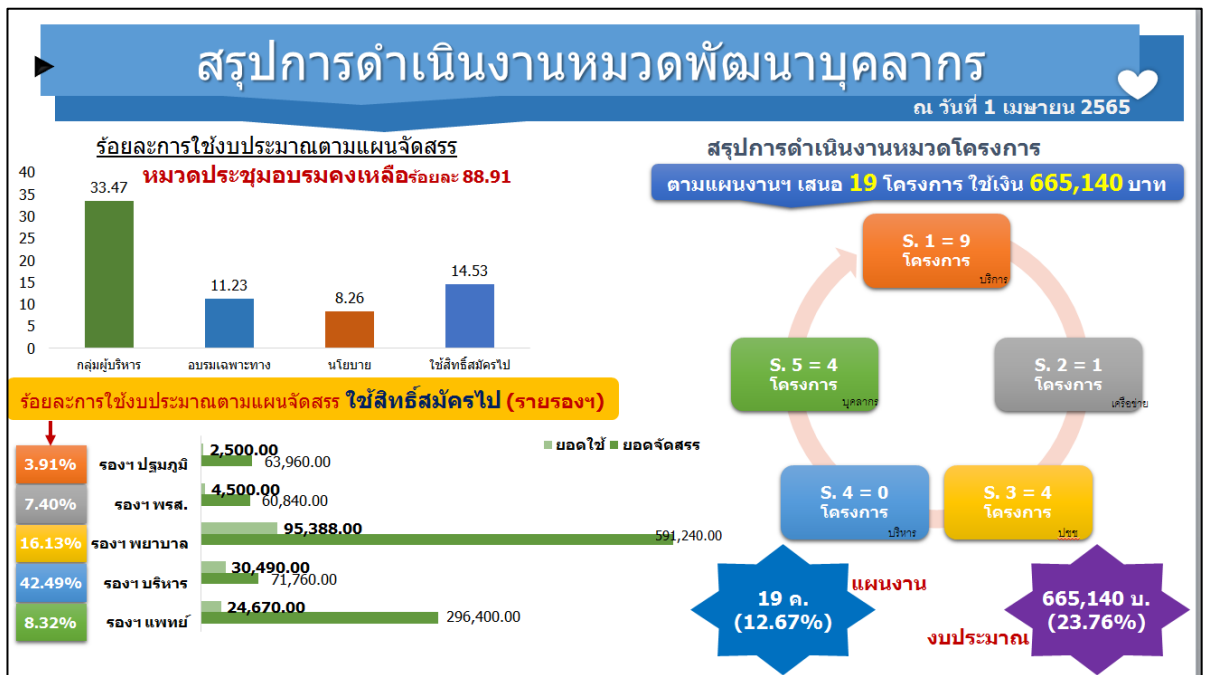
สรุปการดำเนินงานหมวดพัฒนาบุคลากร

ณ วันที่ 1 เมษายน 2565

ร้อยละการใช้งบประมาณตามแผนจัดสรร

หมวดประชุมอบรมคงเหลือร้อยละ 88.91

| | |
|---|---|
| กลุ่มผู้บริหาร | 33.47 |
| อบรมเฉพาะทาง | 11.23 |
| นโยบาย | 8.26 |
| ใช้สิทธิ์สมัครไป | 14.53 |

40
35
30
25
20
15
10
5
0

ร้อยละการใช้งบประมาณตามแผนจัดสรร ใช้สิทธิ์สมัครไป (รายรองฯ)

ยอดใช้ ยอดจัดสรร

| | | ยอดใช้ | ยอดจัดสรร |
|---|---|---|---|
| 3.91% | รองฯ ปฐมภูมิ | 2,500.00 | 63,960.00 |
| 7.40% | รองฯ พรส. | 4,500.00 | 60,840.00 |
| 16.13% | รองฯ พยาบาล | 95,388.00 | 591,240.00 |
| 42.49% | รองฯ บริหาร | 30,490.00 | 71,760.00 |
| 8.32% | รองฯ แพทย์ | 24,670.00 | 296,400.00 |

สรุปการดำเนินงานหมวดโครงการ

ตามแผนงานฯ เสนอ 19 โครงการ ใช้เงิน 665,140 บาท

S. 1 = 9 โครงการ บริการ

S. 2 = 1 โครงการ เครือข่าย

S. 3 = 4 โครงการ ปชช

S. 4 = 0 โครงการ บริหาร

S. 5 = 4 โครงการ บุคลากร

19 ค. (12.67%)

แผนงาน

665,140 บ. (23.76%)

งบประมาณ